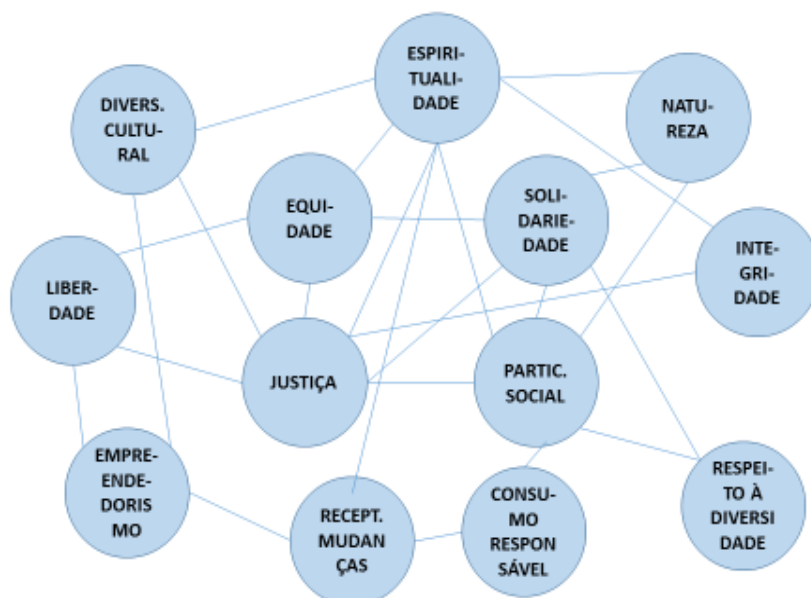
ESPIRITUALIDADE

DIVERS. CULTURAL

NATUREZA

EQUIDADE

SOLIDARIEDADE

INTEGRIDADE

LIBERDADE

JUSTIÇA

PARTIC. SOCIAL

EMPREENDEDORIS MO

RECEPT. MUDAN ÇAS

CONSUMO RESPON SÁVEL

RESPEITO À DIVERSI DADE